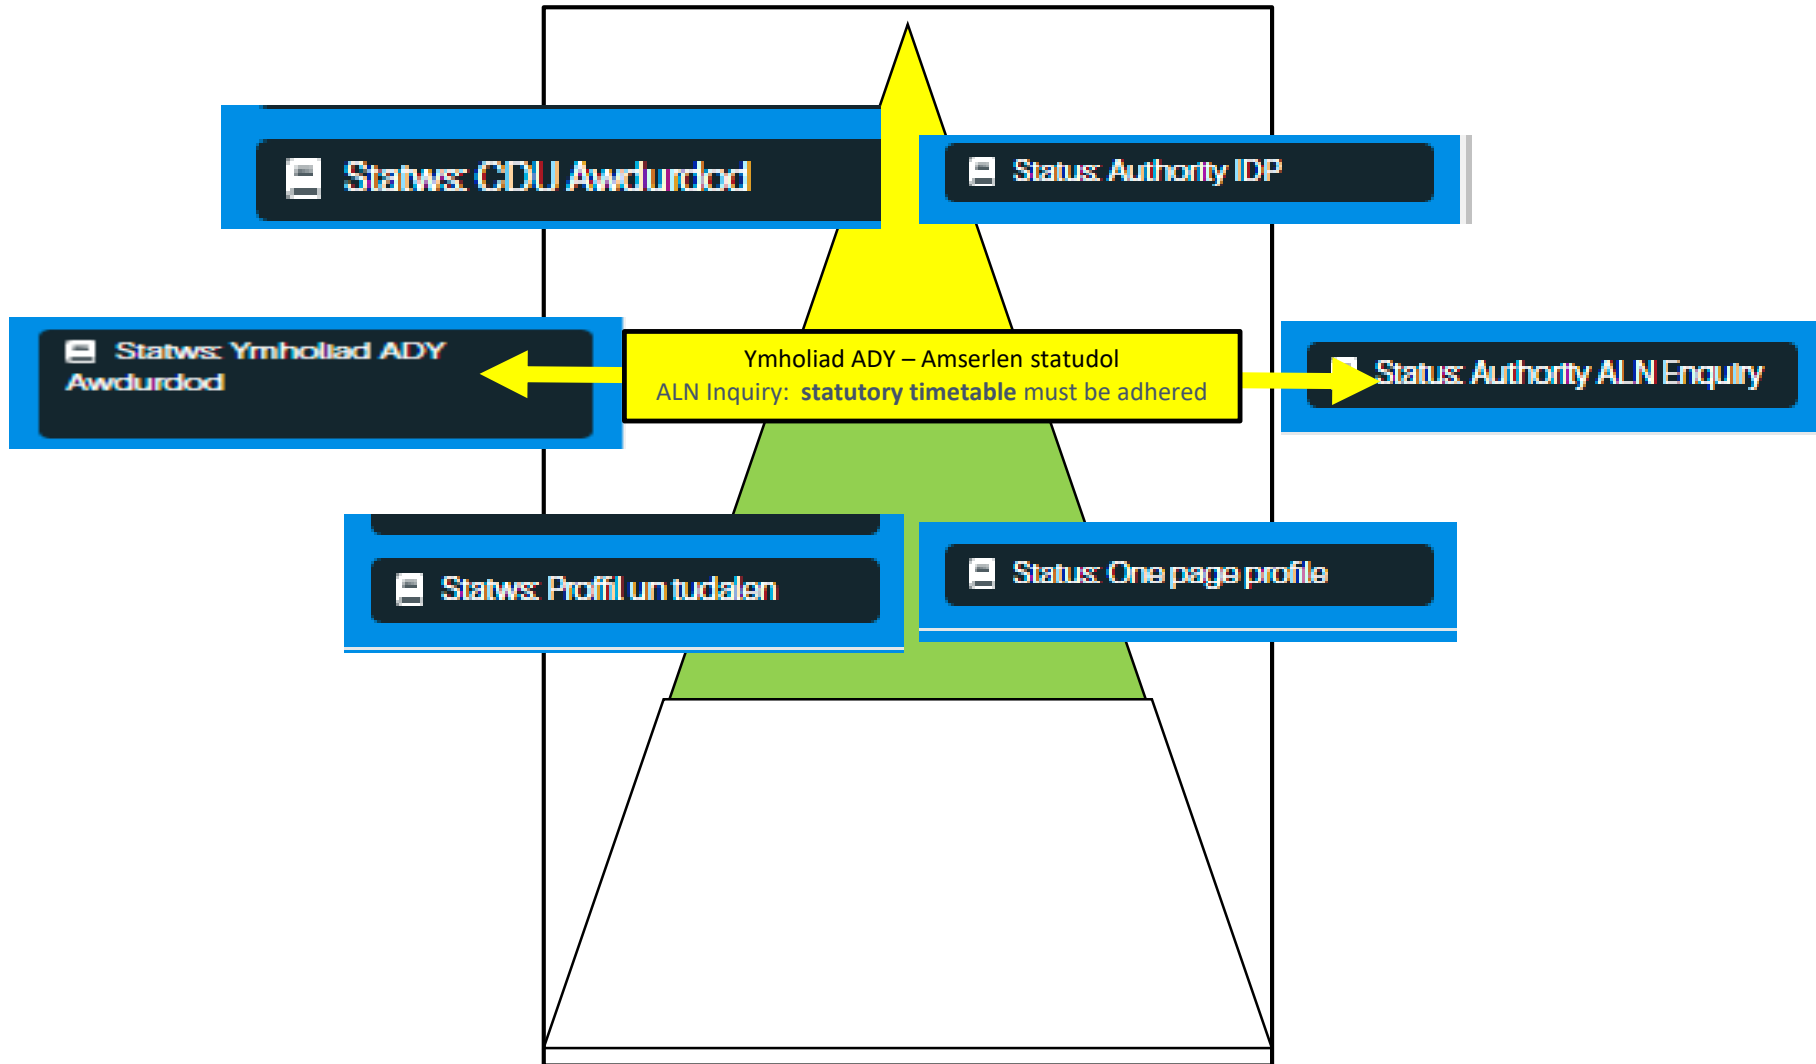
Statws: CDU Awdurdod

Status: Authority IDP

Statws: Ymholiad ADY Awdurdod

Ymholiad ADY – Amserlen statudol
ALN Inquiry: **statutory timetable** must be adhered

Status: Authority ALN Enquiry

Statws: Proffil un tudalen

Status: One page profile